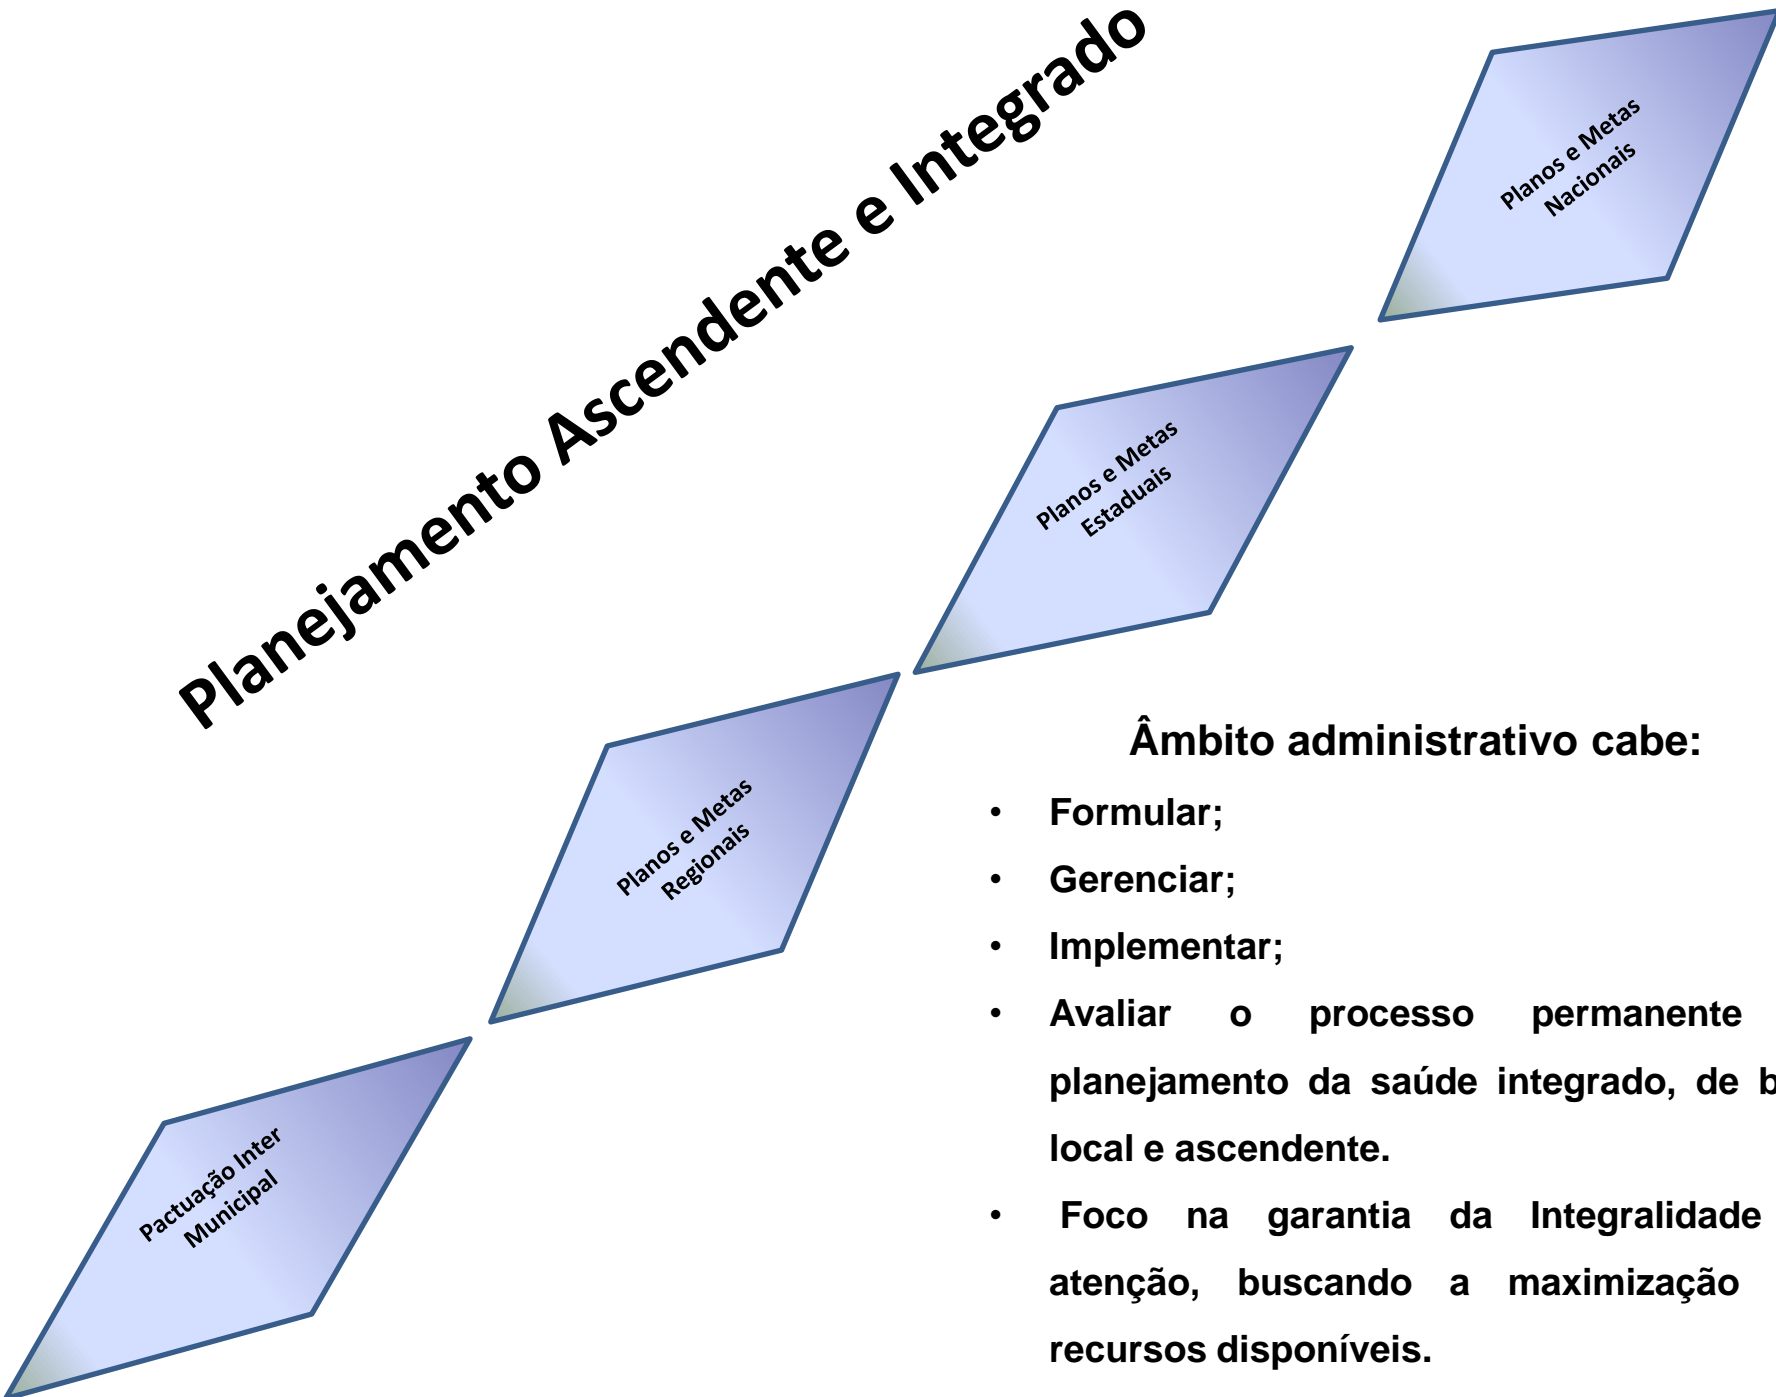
Planejamento Ascendente e Integrado

Planos e Metas Nacionais

Planos e Metas Estaduais

Planos e Metas Regionais

Pactuação Inter Municipal

Âmbito administrativo cabe:

• Formular;
• Gerenciar;
• Implementar;
• Avaliar o processo permanente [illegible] planejamento da saúde integrado, de b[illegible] local e ascendente.
• Foco na garantia da Integralidade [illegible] atenção, buscando a maximização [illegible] recursos disponíveis.